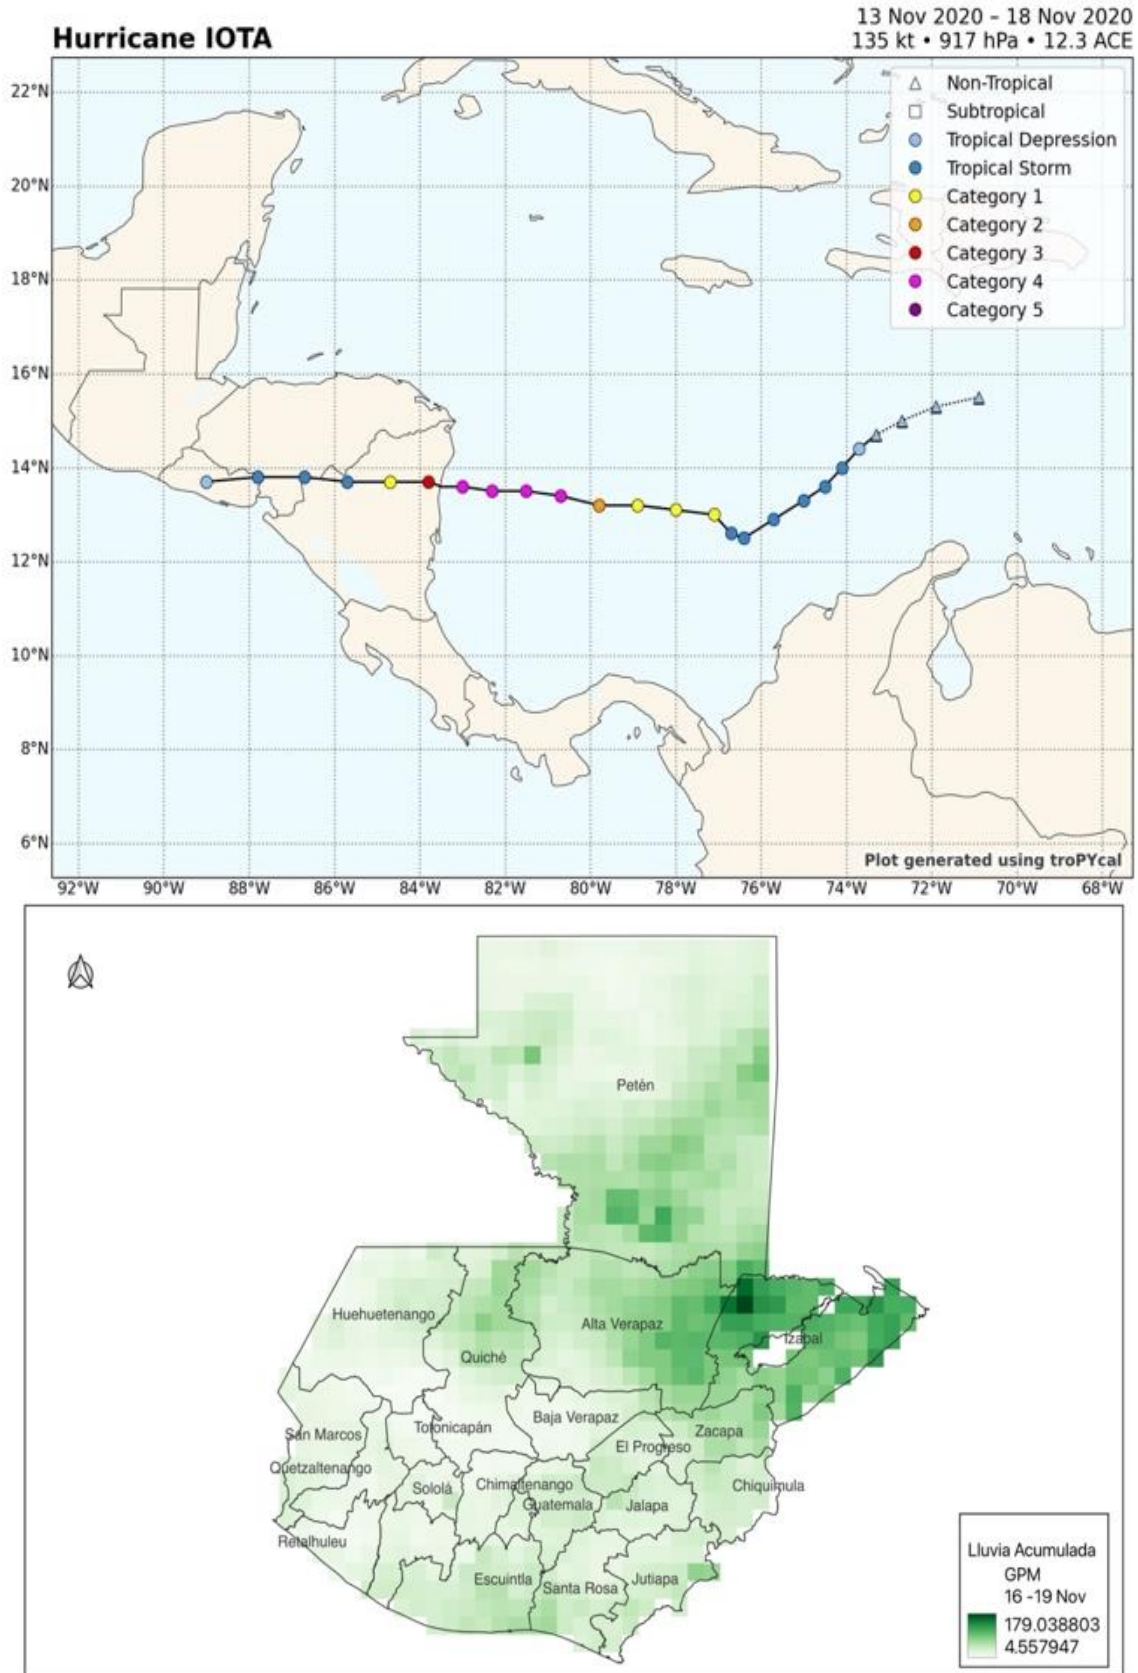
Hurricane IOTA

13 Nov 2020 – 18 Nov 2020
135 kt • 917 hPa • 12.3 ACE

Non-Tropical
Subtropical
Tropical Depression
Tropical Storm
Category 1
Category 2
Category 3
Category 4
Category 5

22°N
20°N
18°N
16°N
14°N
12°N
10°N
8°N
6°N

Plot generated using troPYcal

92°W 90°W 88°W 86°W 84°W 82°W 80°W 78°W 76°W 74°W 72°W 70°W 68°W

Petén
Huehuetenango
Alta Verapaz
Izabal
Quiché
Baja Verapaz
San Marcos
Totonicapán
Zacapa
El Progreso
Quetzaltenango
Sololá
Chimaltenango
Guatemala
Jalapa
Chiquimula
Retalhuleu
Escuintla
Santa Rosa
Jutiapa

Lluvia Acumulada
GPM
16 -19 Nov
179.038803
4.557947